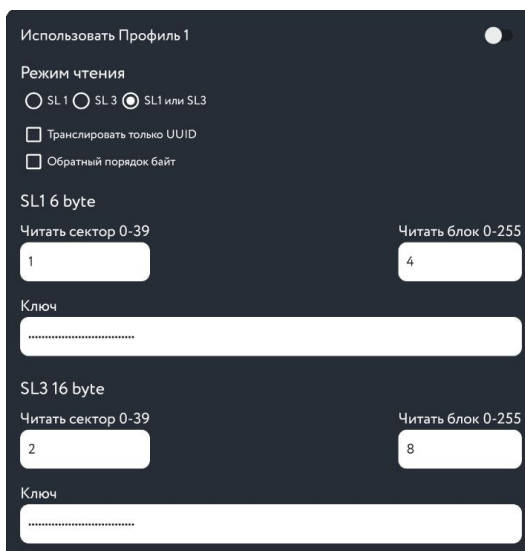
Использовать Профиль 1

Режим чтения

SL 1 SL 3 SL1 или SL3

Транслировать только UUID

Обратный порядок байт

SL1 6 byte

Читать сектор 0-39

1

Читать блок 0-255

4

Ключ

••••••••••••••••••••••••••••••••

SL3 16 byte

Читать сектор 0-39

2

Читать блок 0-255

8

Ключ

••••••••••••••••••••••••••••••••